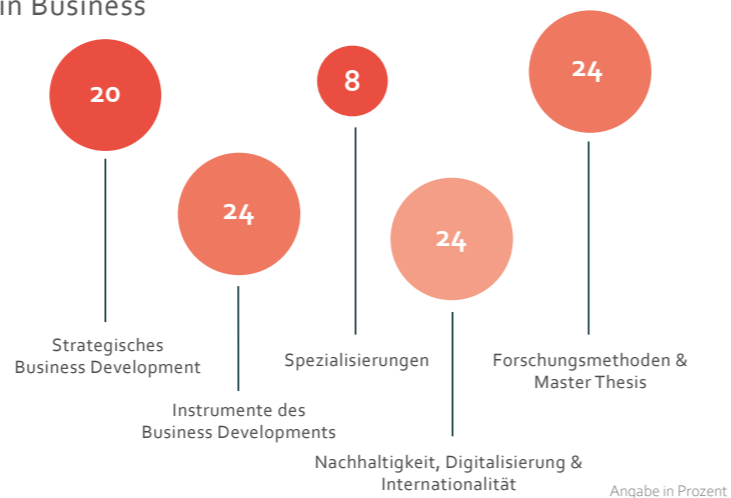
in Business

20

Strategisches Business Development

24

Instrumente des Business Developments

8

Spezialisierungen

24

Nachhaltigkeit, Digitalisierung & Internationalität

24

Forschungsmethoden & Master Thesis

Angabe in Prozent